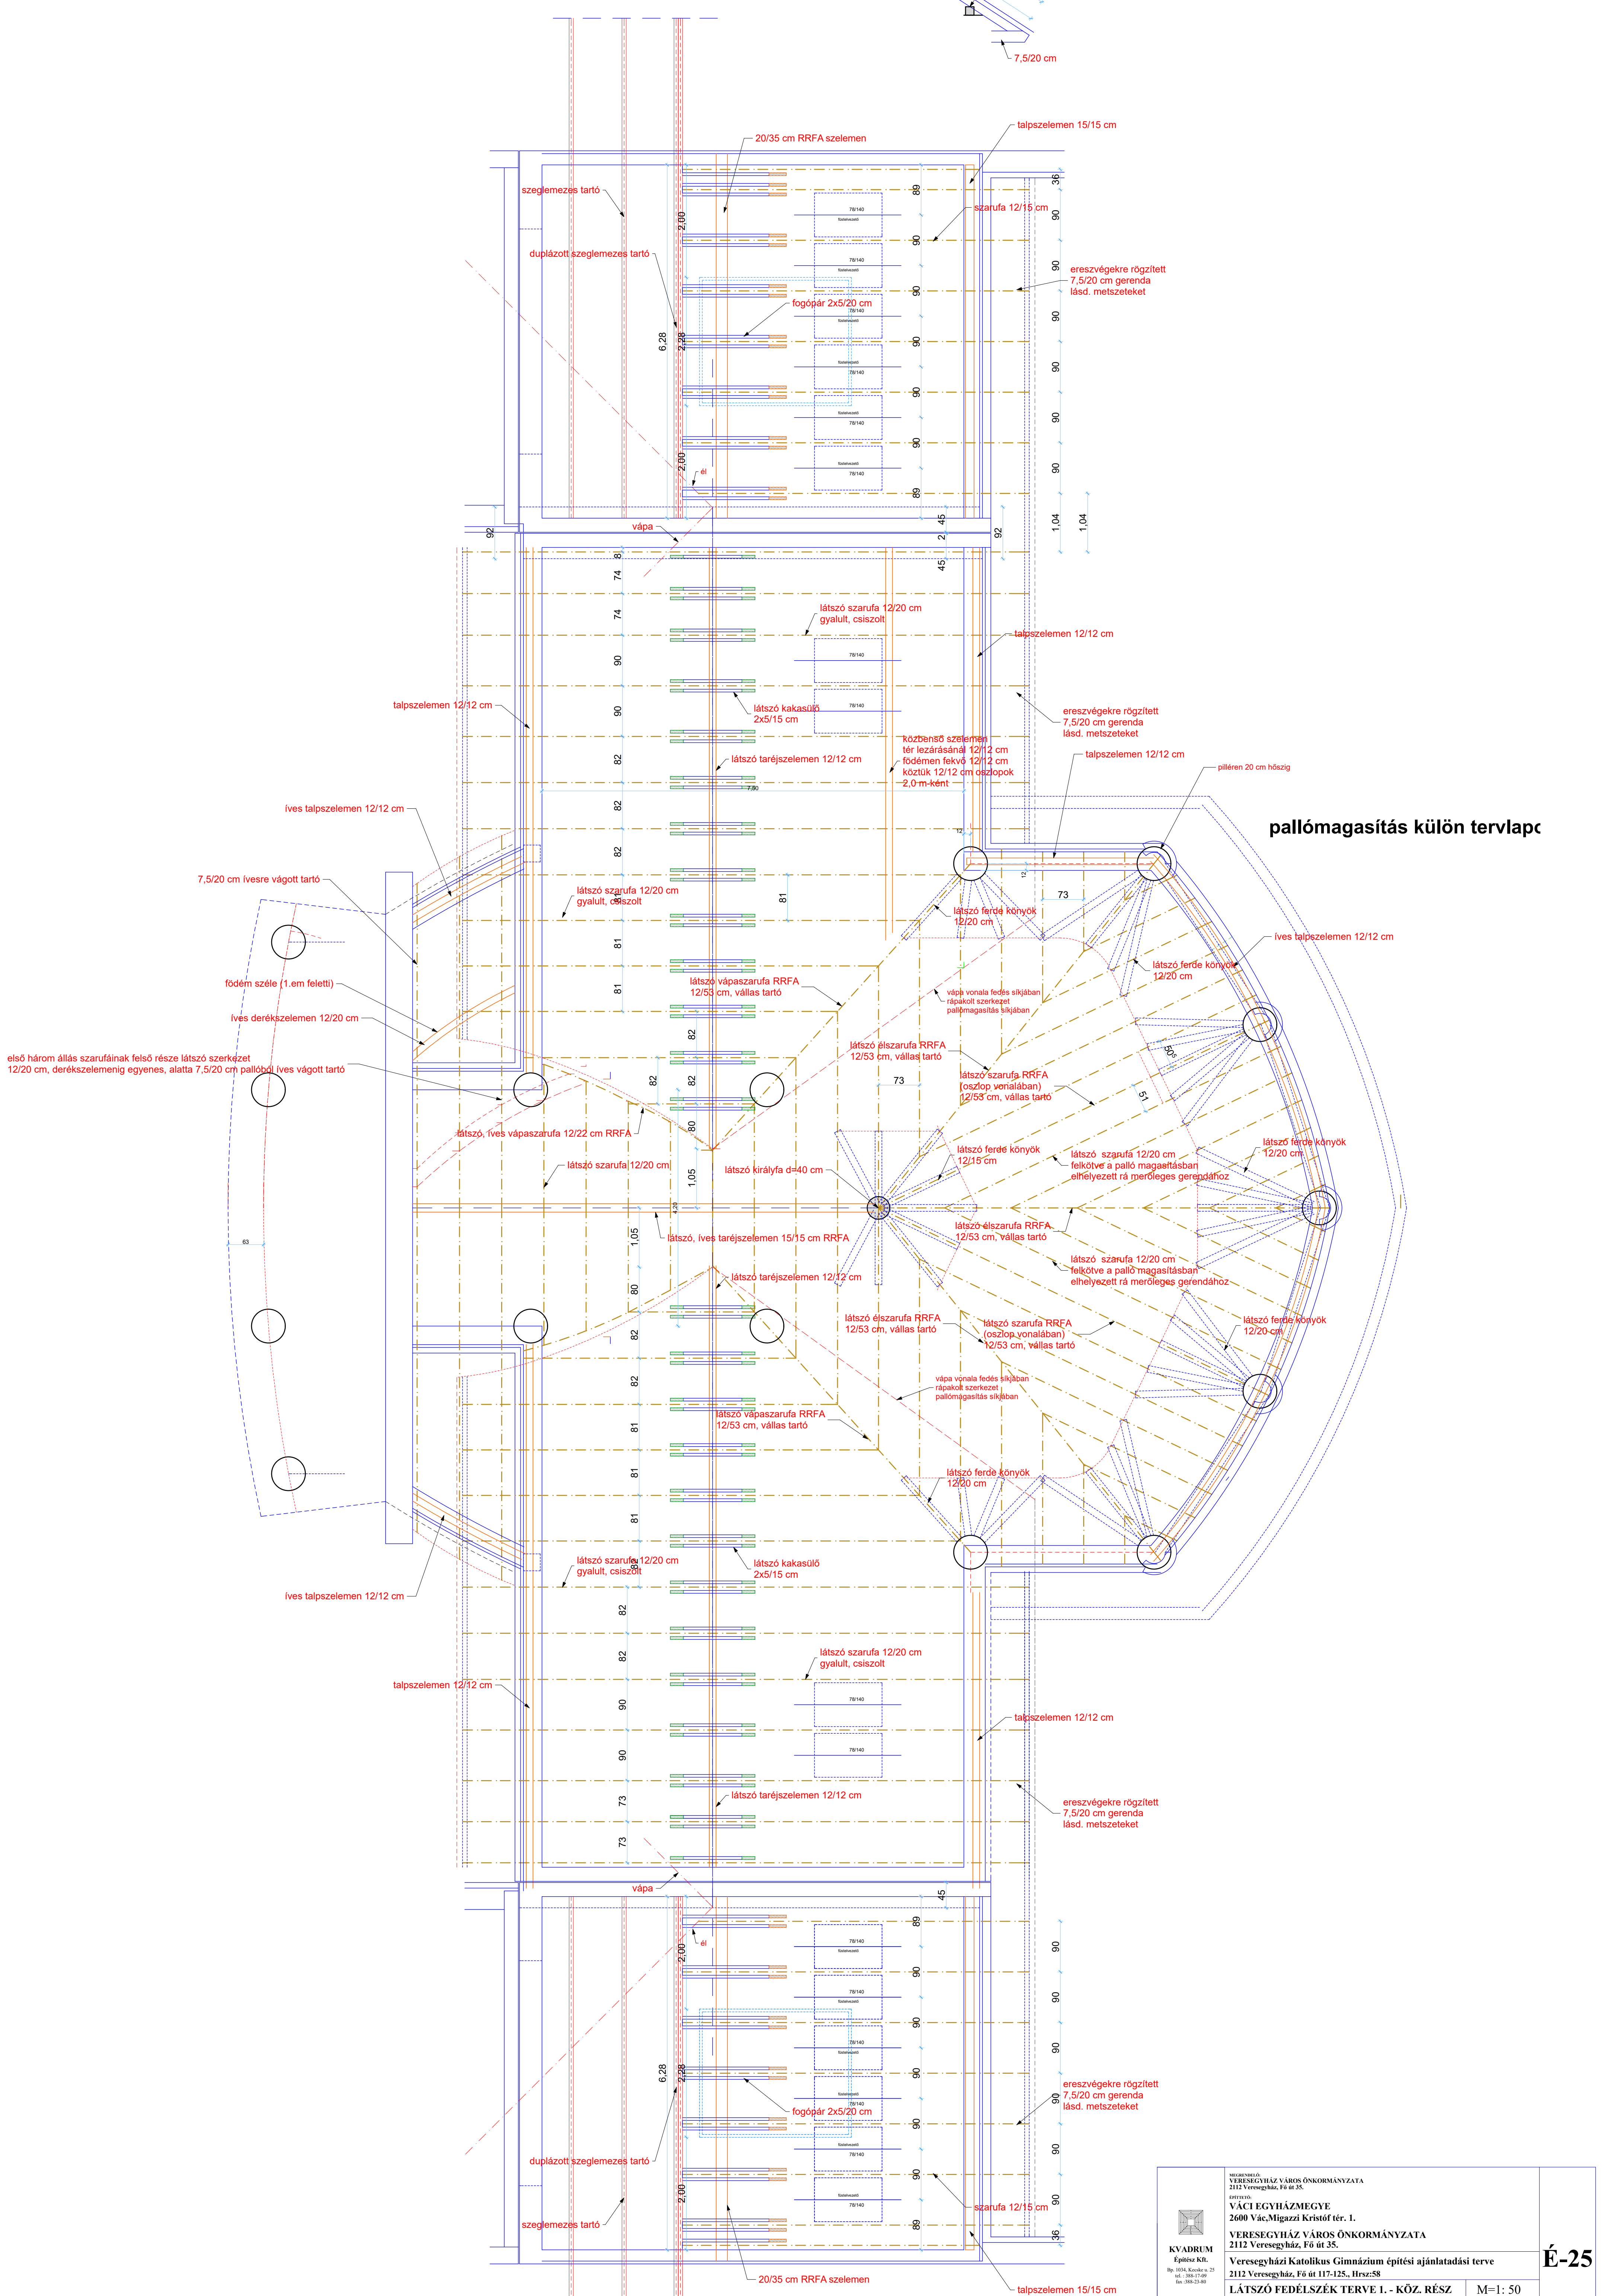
7,5/20 cm

20/35 cm RRFA szelemen

talpszelemen 15/15 cm

szeglemezes tartó

szarufa 12/15 cm

duplázott szeglemezes tartó

ereszvégekre rögzített 7,5/20 cm gerenda lásd. metszeteket

fogópár 2x5/20 cm

6,28

2,28

2,00

él

89
90
90
90
90
90
90
89
36
90
90
90
90
90
90

vápa

92
45
2
45
92
1,04
1,04

74
74
90
90
82
82
82
81
81
81
82
82
80
1,05
1,05
80
82
82
81
81
81
82
82
90
90
73
73

látszó szarufa 12/20 cm gyalult, csiszolt

talpszelemen 12/12 cm

talpszelemen 12/12 cm

látszó kakasülő 2x5/15 cm

ereszvégekre rögzített 7,5/20 cm gerenda lásd. metszeteket

közbenső szelemen tér lezárásánál 12/12 cm födémen fekvő 12/12 cm köztük 12/12 cm oszlopok 2,0 m-ként

látszó taréjszelemen 12/12 cm

talpszelemen 12/12 cm

pilléren 20 cm hószig

pallómagasítás külön tervlapo

íves talpszelemen 12/12 cm

7,5/20 cm ívesre vágott tartó

látszó szarufa 12/20 cm gyalult, csiszolt

73

látszó ferde könyök 12/20 cm

íves talpszelemen 12/12 cm

födém széle (1.em feletti)

látszó vápaszarufa RRFA 12/53 cm, vállas tartó

vápa vonala fedés síkjában rápakolt szerkezet pallómagasítás síkjában

látszó ferde könyök 12/20 cm

íves derékszelemen 12/20 cm

látszó élszarufa RRFA 12/53 cm, vállas tartó

első három állás szarufáinak felső része látszó szerkezet 12/20 cm, derékszelemenig egyenes, alatta 7,5/20 cm pallóból íves vágott tartó

73

látszó szarufa RRFA (oszlop vonalában) 12/53 cm, vállas tartó

látszó, íves vápaszarufa 12/22 cm RRFA

látszó ferde könyök 12/15 cm

látszó szarufa 12/20 cm felkötve a palló magaáításban elhelyezett rá merőleges gerendához

látszó ferde könyök 12/20 cm

látszó szarufa 12/20 cm

látszó királyfa d=40 cm

látszó élszarufa RRFA 12/53 cm, vállas tartó

látszó, íves taréjszelemen 15/15 cm RRFA

63

látszó szarufa 12/20 cm felkötve a palló magasításban elhelyezett rá merőleges gerendához

látszó taréjszelemen 12/12 cm

látszó élszarufa RRFA 12/53 cm, vállas tartó

látszó szarufa RRFA (oszlop vonalában) 12/53 cm, vállas tartó

látszó ferde könyök 12/20 cm

vápa vonala fedés síkjában rápakolt szerkezet pallómagasítás síkjában

látszó vápaszarufa RRFA 12/53 cm, vállas tartó

látszó ferde könyök 12/20 cm

látszó szarufa 12/20 cm gyalult, csiszolt

látszó kakasülő 2x5/15 cm

íves talpszelemen 12/12 cm

látszó szarufa 12/20 cm gyalult, csiszolt

talpszelemen 12/12 cm

talpszelemen 12/12 cm

látszó taréjszelemen 12/12 cm

ereszvégekre rögzített 7,5/20 cm gerenda lásd. metszeteket

vápa

45

él

2,00

6,28

2,28

ereszvégekre rögzített 7,5/20 cm gerenda lásd. metszeteket

fogópár 2x5/20 cm

duplázott szeglemezes tartó

szarufa 12/15 cm

szeglemezes tartó

20/35 cm RRFA szelemen

talpszelemen 15/15 cm

78/140

MEGRENDELŐ: VERESEGYHÁZ VÁROS ÖNKORMÁNYZATA 2112 Veresegyház, Fő út 35.

ÉPÍTTETŐ: VÁCI EGYHÁZMEGYE 2600 Vác,Migazzi Kristóf tér. 1.

VERESEGYHÁZ VÁROS ÖNKORMÁNYZATA 2112 Veresegyház, Fő út 35.

KVADRUM Építész Kft.

Veresegyházi Katolikus Gimnázium építési ajánlatadási terve 2112 Veresegyház, Fő út 117-125., Hrsz:58

LÁTSZÓ FEDÉLSZÉK TERVE 1. - KÖZ. RÉSZ

M=1: 50

É-25